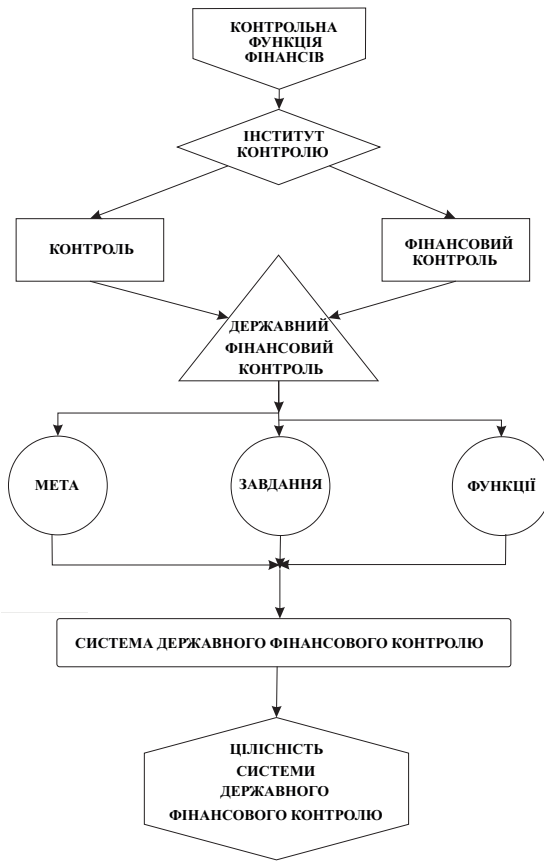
КОНТРОЛЬНА ФУНКЦІЯ ФІНАНСІВ

ІНСТИТУТ КОНТРОЛЮ

КОНТРОЛЬ

ФІНАНСОВИЙ КОНТРОЛЬ

ДЕРЖАВНИЙ ФІНАНСОВИЙ КОНТРОЛЬ

МЕТА

ЗАВДАННЯ

ФУНКЦІЇ

СИСТЕМА ДЕРЖАВНОГО ФІНАНСОВОГО КОНТРОЛЮ

ЦІЛІСНІСТЬ СИСТЕМИ ДЕРЖАВНОГО ФІНАНСОВОГО КОНТРОЛЮ